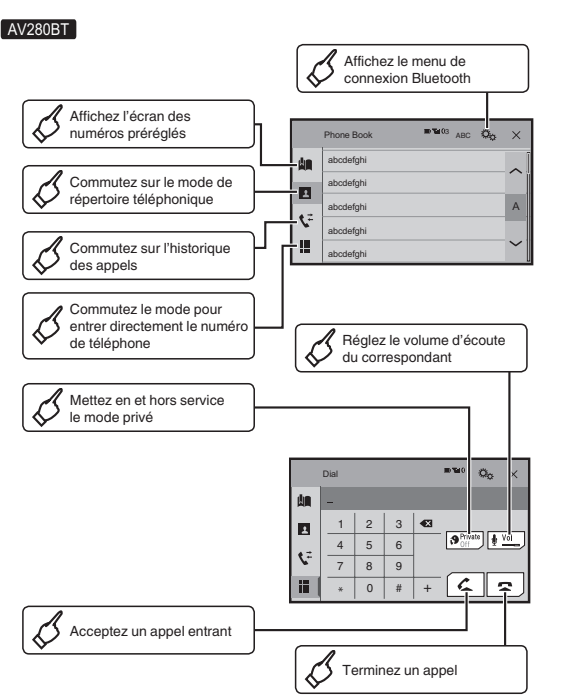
AV280BT

Affichez le menu de connexion Bluetooth

Affichez l'écran des numéros préréglés

Commutez sur le mode de répertoire téléphonique

Commutez sur l'historique des appels

Commutez le mode pour entrer directement le numéro de téléphone

Phone Book

ABC

abcdefghi

abcdefghi

abcdefghi

abcdefghi

abcdefghi

A

Réglez le volume d'écoute du correspondant

Mettez en et hors service le mode privé

Dial

–

| 1 | 2 | 3 |
|---|---|---|
| 4 | 5 | 6 |
| 7 | 8 | 9 |
| * | 0 | # |

+

Private Off

Vol

Acceptez un appel entrant

Terminez un appel